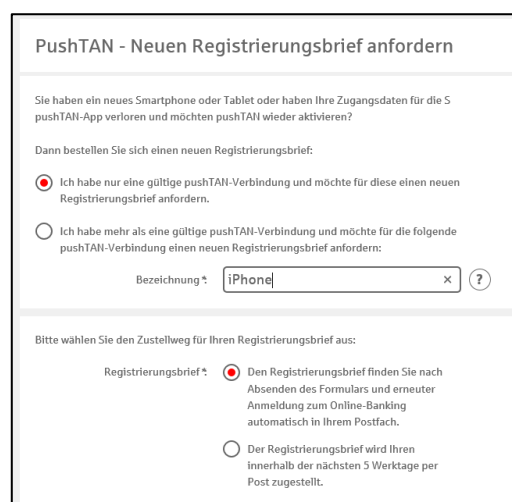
PushTAN - Neuen Registrierungsbrief anfordern

Sie haben ein neues Smartphone oder Tablet oder haben Ihre Zugangsdaten für die S pushTAN-App verloren und möchten pushTAN wieder aktivieren?

Dann bestellen Sie sich einen neuen Registrierungsbrief:

Ich habe nur eine gültige pushTAN-Verbindung und möchte für diese einen neuen Registrierungsbrief anfordern.

Ich habe mehr als eine gültige pushTAN-Verbindung und möchte für die folgende pushTAN-Verbindung einen neuen Registrierungsbrief anfordern:

Bezeichnung*: iPhone × ?

Bitte wählen Sie den Zustellweg für Ihren Registrierungsbrief aus:

Registrierungsbrief*: Den Registrierungsbrief finden Sie nach Absenden des Formulars und erneuter Anmeldung zum Online-Banking automatisch in Ihrem Postfach.

Der Registrierungsbrief wird Ihnen innerhalb der nächsten 5 Werktage per Post zugestellt.